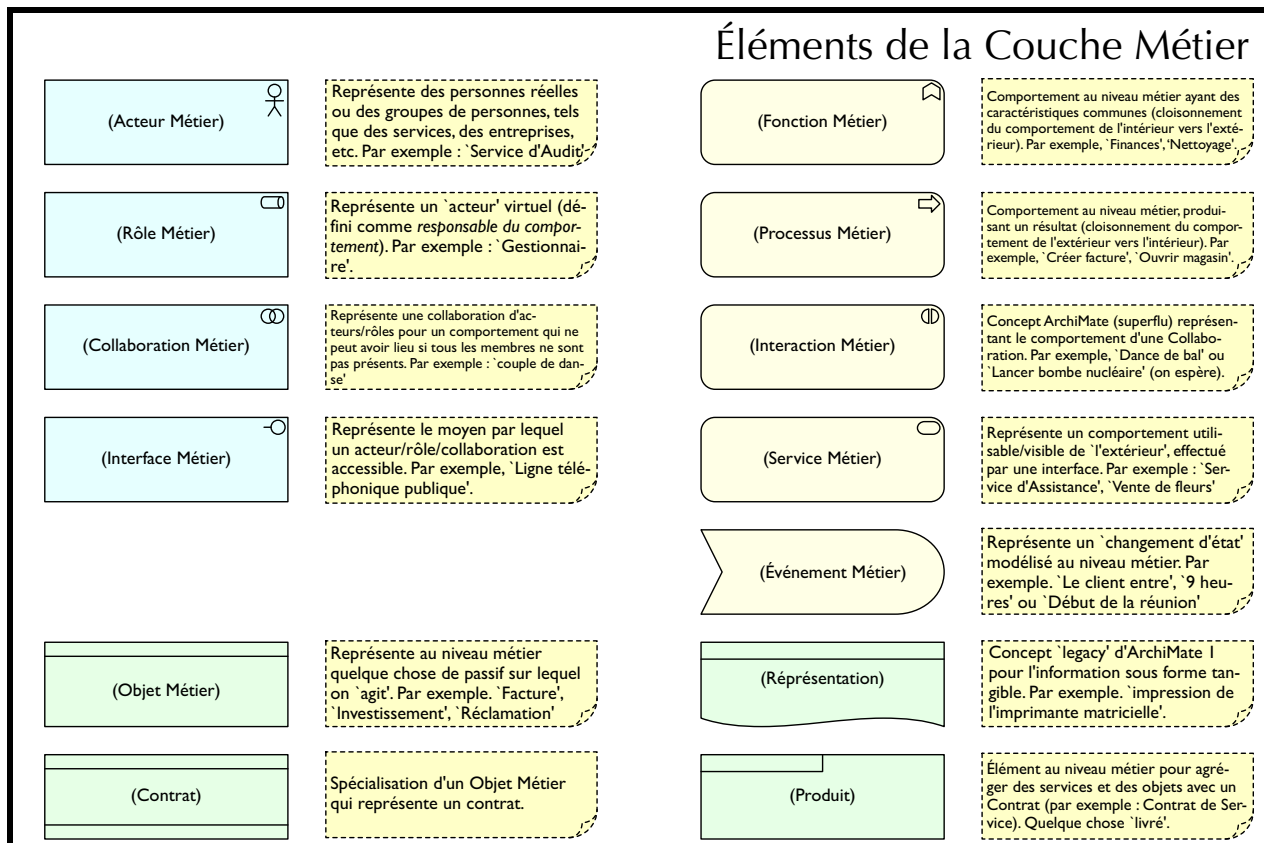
Éléments de la Couche Métier

(Acteur Métier)

Représente des personnes réelles ou des groupes de personnes, tels que des services, des entreprises, etc. Par exemple : `Service d'Audit'

(Rôle Métier)

Représente un `acteur' virtuel (défini comme *responsable du comportement*). Par exemple : `Gestionnaire'.

(Collaboration Métier)

Représente une collaboration d'acteurs/rôles pour un comportement qui ne peut avoir lieu si tous les membres ne sont pas présents. Par exemple : `couple de danse'

(Interface Métier)

Représente le moyen par lequel un acteur/rôle/collaboration est accessible. Par exemple, `Ligne téléphonique publique'.

(Fonction Métier)

Comportement au niveau métier ayant des caractéristiques communes (cloisonnement du comportement de l'intérieur vers l'extérieur). Par exemple, `Finances', `Nettoyage'.

(Processus Métier)

Comportement au niveau métier, produisant un résultat (cloisonnement du comportement de l'extérieur vers l'intérieur). Par exemple, `Créer facture', `Ouvrir magasin'.

(Interaction Métier)

Concept ArchiMate (superflu) représentant le comportement d'une Collaboration. Par exemple, `Dance de bal' ou `Lancer bombe nucléaire' (on espère).

(Service Métier)

Représente un comportement utilisable/visible de `l'extérieur', effectué par une interface. Par exemple : `Service d'Assistance', `Vente de fleurs'

(Événement Métier)

Représente un `changement d'état' modélisé au niveau métier. Par exemple. `Le client entre', `9 heures' ou `Début de la réunion'

(Objet Métier)

Représente au niveau métier quelque chose de passif sur lequel on `agit'. Par exemple. `Facture', `Investissement', `Réclamation'

(Réprésentation)

Concept `legacy' d'ArchiMate 1 pour l'information sous forme tangible. Par exemple. `impression de l'imprimante matricielle'.

(Contrat)

Spécialisation d'un Objet Métier qui représente un contrat.

(Produit)

Élément au niveau métier pour agréger des services et des objets avec un Contrat (par exemple : Contrat de Service). Quelque chose `livré'.